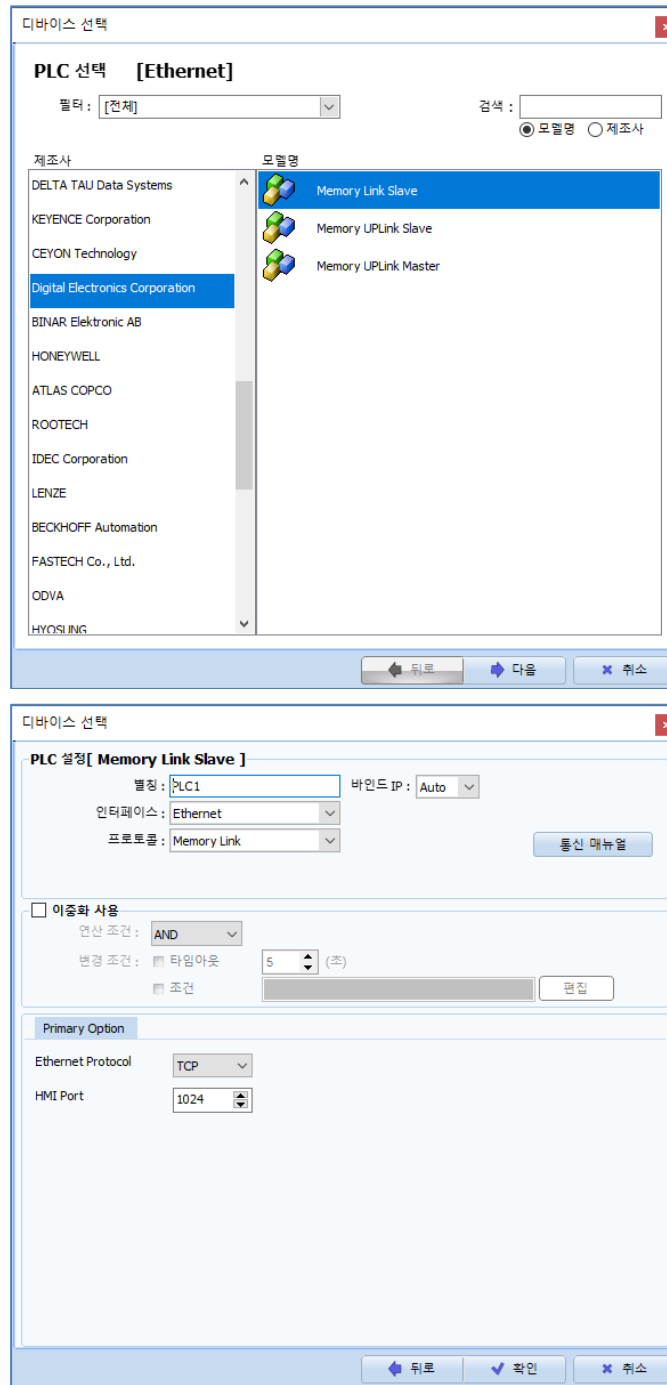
디바이스 선택

PLC 선택 [Ethernet]

필터 : [전체]

검색 :

모델명 제조사

제조사

DELTA TAU Data Systems
KEYENCE Corporation
CEYON Technology
Digital Electronics Corporation
BINAR Elektronic AB
HONEYWELL
ATLAS COPCO
ROOTECH
IDEC Corporation
LENZE
BECKHOFF Automation
FASTECH Co., Ltd.
ODVA
HYOSUNG

모델명

Memory Link Slave
Memory UPLink Slave
Memory UPLink Master

뒤로 다음 취소

디바이스 선택

PLC 설정[ Memory Link Slave ]

별칭 : PLC1
바인드 IP : Auto
인터페이스 : Ethernet
프로토콜 : Memory Link
통신 매뉴얼

이중화 사용
연산 조건 : AND
변경 조건 : 타임아웃 5 (초)
조건 편집

Primary Option

Ethernet Protocol TCP
HMI Port 1024

뒤로 확인 취소